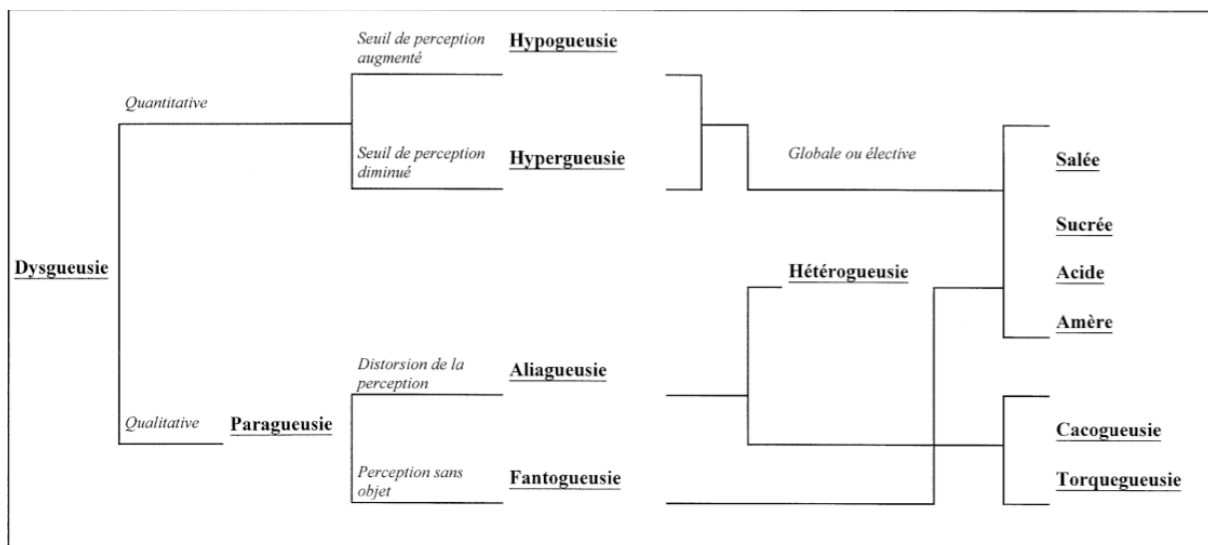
Dysgueusie

Quantitative

Seuil de perception augmenté

Hypogueusie

Seuil de perception diminué

Hypergueusie

Globale ou élective

Salée

Sucrée

Acide

Amère

Qualitative

Paragueusie

Distorsion de la perception

Aliagueusie

Perception sans objet

Fantogueusie

Hétérogueusie

Cacogueusie

Torquegueusie